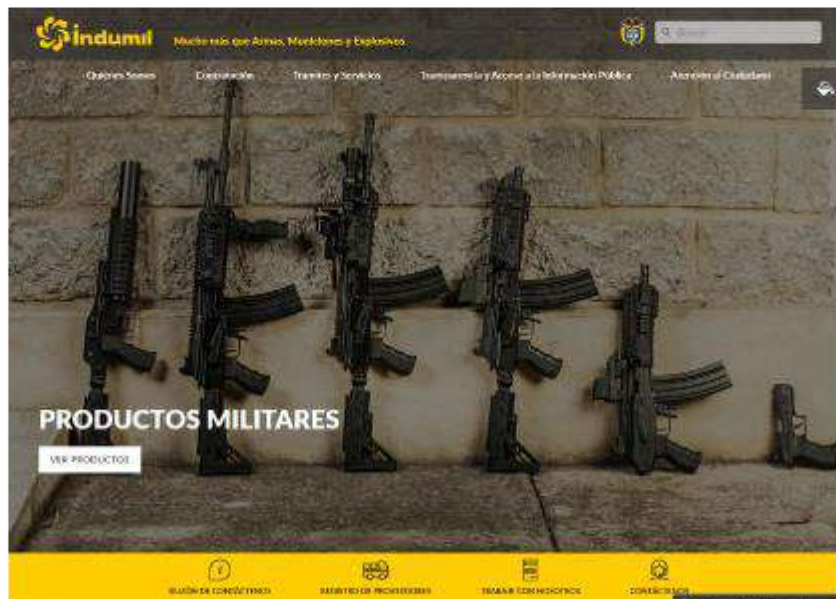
indumil Mucho más que Armas, Municiones y Explosivos

Buscar

Quiénes Somos Contratación Trámites y Servicios Transparencia y Acceso a la Información Pública Atención al Ciudadano

PRODUCTOS MILITARES

VER PRODUCTOS

BUZÓN DE CONTÁCTENOS REGISTRO DE PROVEEDORES TRABAJE CON NOSOTROS CONTÁCTENOS